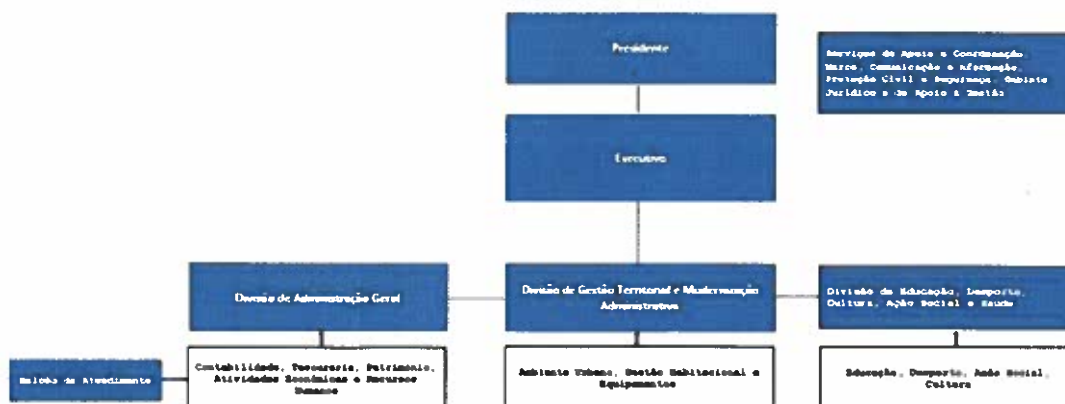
Presidente

Serviços de Apoio e Coordenação Marca, Comunicação e Informação, Proteção Civil e Segurança, Gabinete Jurídico e de Apoio à Gestão

Executivo

Divisão de Administração Geral

Divisão de Gestão Territorial e Modernização Administrativa

Divisão de Educação, Desporto, Cultura, Ação Social e Saúde

Balcão de Atendimento

Contabilidade, Tesouraria, Património, Atividades Económicas e Recursos Humanos

Ambiente Urbano, Gestão Habitacional e Equipamentos

Educação, Desporto, Ação Social, Cultura